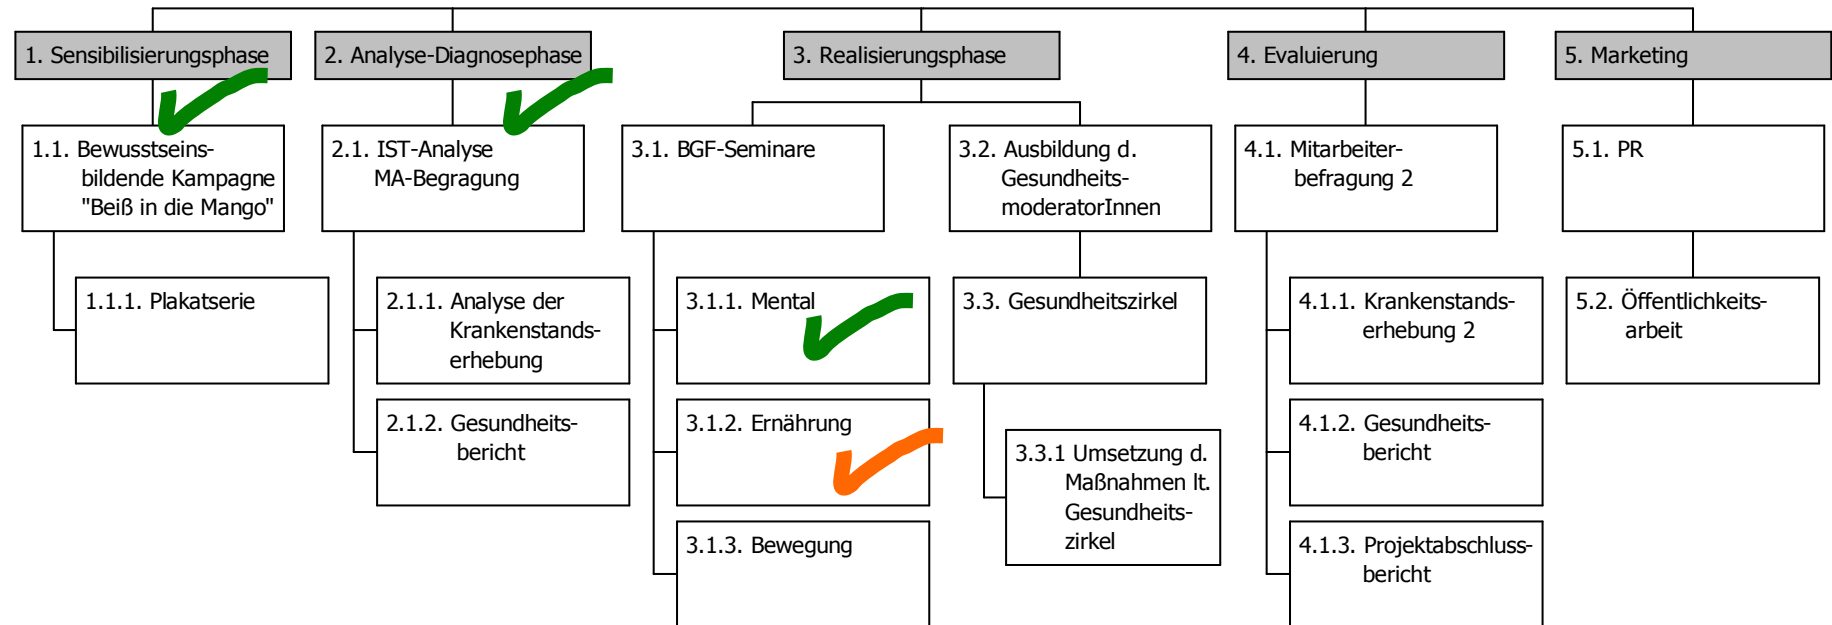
1. Sensibilisierungsphase

1.1. Bewusstseinsbildende Kampagne "Beiß in die Mango"

1.1.1. Plakatserie

2. Analyse-Diagnosephase

2.1. IST-Analyse MA-Begragung

2.1.1. Analyse der Krankenstandserhebung

2.1.2. Gesundheitsbericht

3. Realisierungsphase

3.1. BGF-Seminare

3.1.1. Mental

3.1.2. Ernährung

3.1.3. Bewegung

3.2. Ausbildung d. Gesundheitsmoderatorinnen

3.3. Gesundheitszirkel

3.3.1 Umsetzung d. Maßnahmen lt. Gesundheitszirkel

4. Evaluierung

4.1. Mitarbeiterbefragung 2

4.1.1. Krankenstandserhebung 2

4.1.2. Gesundheitsbericht

4.1.3. Projektabschlussbericht

5. Marketing

5.1. PR

5.2. Öffentlichkeitsarbeit